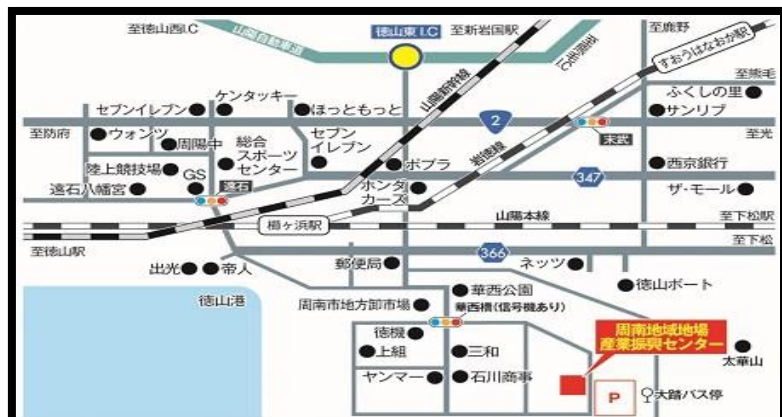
至徳山西I.C
山陽自動車道
徳山東 I.C
至新岩国駅
国道2号線
至鹿野
すおうはなおか駅
至熊毛
ケンタッキー
セブンイレブン
ほっともっと
山陽新幹線
ふくしの里
サンリブ
至防府
ウォンツ
周陽中
総合スポーツセンター
セブンイレブン
2
末武
至光
陸上競技場
ポプラ
岩徳線
西京銀行
遠石八幡宮
GS
遠石
ホンダカーズ
347
ザ・モール
至下松駅
櫛ヶ浜駅
山陽本線
至徳山駅
366
至下松
出光
帝人
郵便局
ネッツ
徳山港
華西公園
徳山ボート
周南市地方卸市場
華西橋(信号機あり)
徳機
周南地域地場産業振興センター
上組
三和
太華山
ヤンマー
石川商事
P
大踏バス停